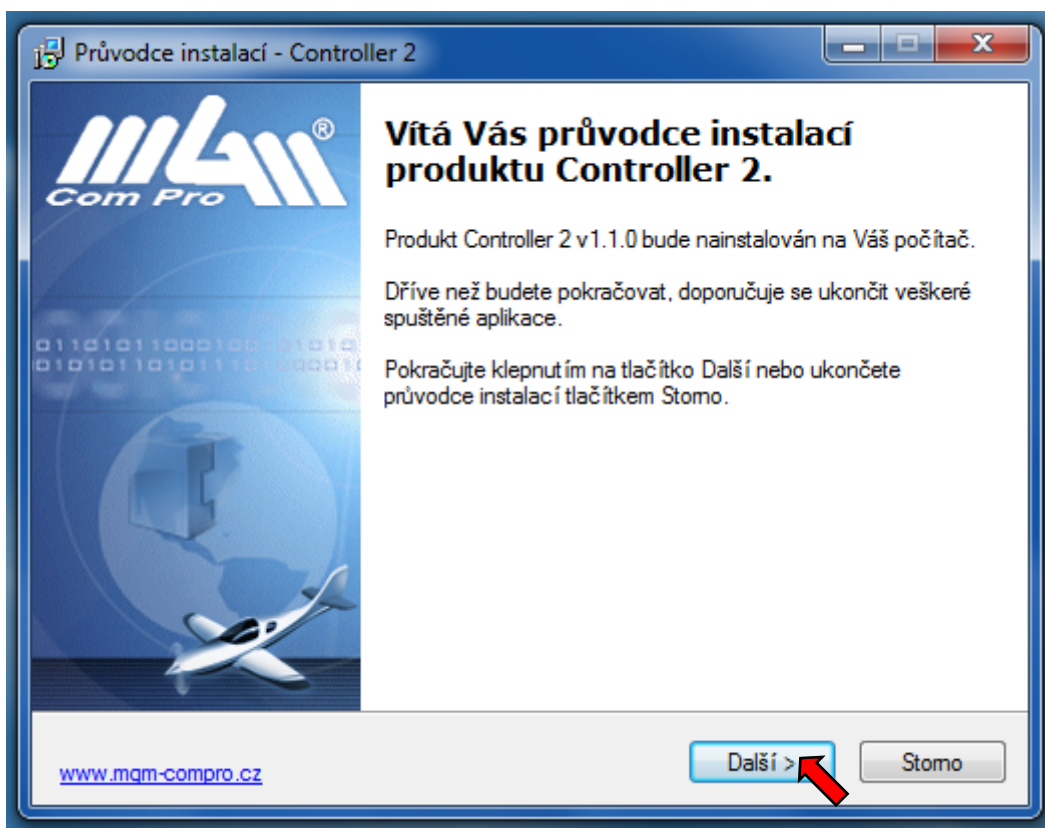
Průvodce instalací - Controller 2

MGM®
Com Pro

Vítá Vás průvodce instalací produktu Controller 2.

Produkt Controller 2 v1.1.0 bude nainstalován na Váš počítač.

Dříve než budete pokračovat, doporučuje se ukončit veškeré spuštěné aplikace.

Pokračujte klepnutím na tlačítko Další nebo ukončete průvodce instalací tlačítkem Storno.

www.mgm-compro.cz

Další >

Storno